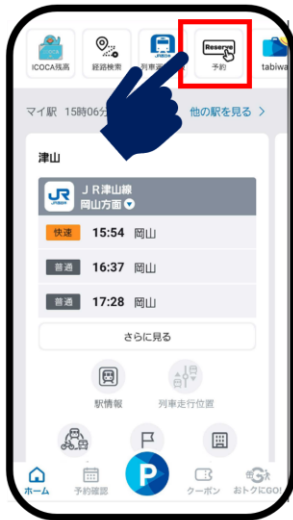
ICOCA残高
経路検索
列車運
Reserve
予約
tabiwa

マイ駅 15時06分
他の駅を見る >

津山

JR
JR津山線
岡山方面

快速 15:54 岡山
普通 16:37 岡山
普通 17:28 岡山

さらに見る

駅情報
列車走行位置

ホーム
予約確認
P
クーポン
おトクにGO!